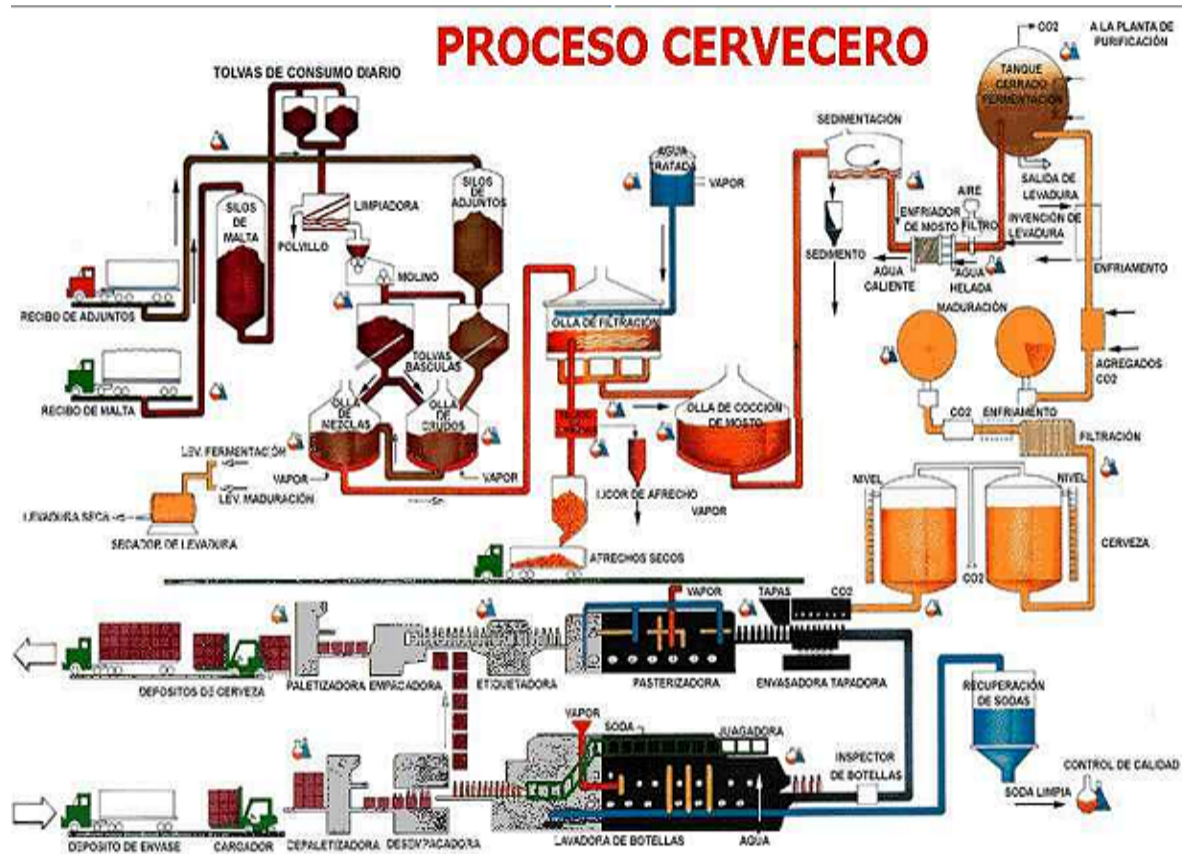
PROCESO CERVECERO

TOLVAS DE CONSUMO DIARIO

CO2

A LA PLANTA DE PURIFICACION

TANQUE CERRADO FERMENTACION

SALIDA DE LEVADURA

INVENCION DE LEVADURA

ENFRIAMIENTO

SEDIMENTACION

AIRE

FILTRO

ENFRIADOR DE MOSTO

SEDIMENTO

AGUA CALIENTE

AGUA HELADA

AGUA TRATADA

VAPOR

SILOS DE MALTA

LIMPIADORA

POLVILLO

MOLINO

SILOS DE ADJUNTOS

RECIBO DE ADJUNTOS

RECIBO DE MALTA

OLLA DE FILTRACION

MADURACION

AGREGADOS CO2

TOLVAS BASCULAS

OLLA DE MEZCLAS

OLLA DE CRUDOS

OLLA DE COCCION DE MOSTO

CO2

ENFRIAMIENTO

FILTRACION

LEV. FERMENTACION

VAPOR

LEV. MADURACION

VAPOR

LICOR DE AFRECHO

VAPOR

LEVADURA SECA

SECADOR DE LEVADURA

AFRECHOS SECOS

NIVEL

NIVEL

CO2

CERVEZA

VAPOR

TAPAS

CO2

DEPOSITOS DE CERVEZA

PALETIZADORA

EMPACADORA

ETIQUETADORA

PASTERIZADORA

ENVASADORA TAPADORA

RECUPERACION DE SODAS

VAPOR

SODA

JUAGADORA

INSPECTOR DE BOTELLAS

CONTROL DE CALIDAD

SODA LIMPIA

DEPOSITO DE ENVASE

CARGADOR

DEPALETIZADORA

DESEMPACADORA

LAVADORA DE BOTELLAS

AGUA